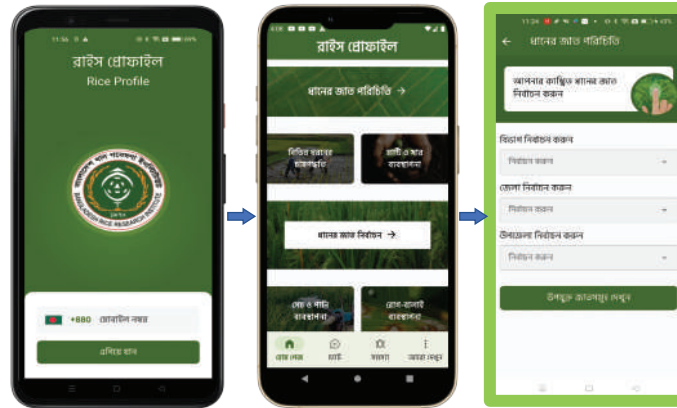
11:36

রাইস প্রোফাইল

Rice Profile

বাংলাদেশ ধান গবেষণা ইনস্টিটিউট

BANGLADESH RICE RESEARCH INSTITUTE

+880 মোবাইল নম্বর

এগিয়ে যান

রাইস প্রোফাইল

ধানের জাত পরিচিতি →

বিভিন্ন মৌসুমে চাষাবাদ পদ্ধতি

মাটি ও সার ব্যবস্থাপনা

ধানের জাত নির্বাচন →

সেচ ও পানি ব্যবস্থাপনা

রোগ-বালাই ব্যবস্থাপনা

হোম পেজ

চ্যাট

সমস্যা

আরও দেখুন

11:24

← ধানের জাত পরিচিতি

আপনার কাঙ্ক্ষিত ধানের জাত নির্বাচন করুন

বিভাগ নির্বাচন করুন

নির্বাচন করুন

জেলা নির্বাচন করুন

নির্বাচন করুন

উপজেলা নির্বাচন করুন

নির্বাচন করুন

উপযুক্ত জাতসমূহ দেখুন